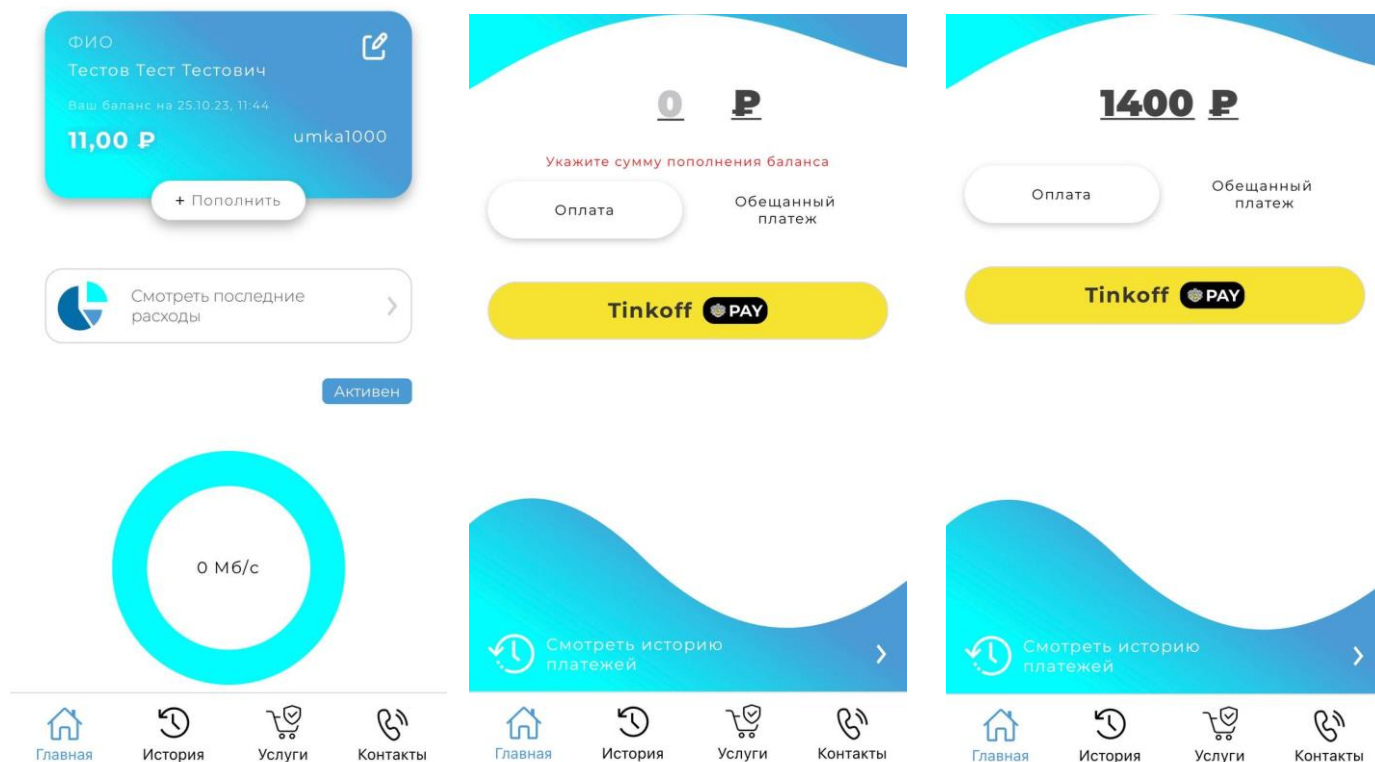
ФИО
Тестов Тест Тестович
Ваш баланс на 25.10.23, 11:44
11,00 ₽
umka1000
+ Пополнить

Смотреть последние расходы

Активен

0 Мб/с

Главная
История
Услуги
Контакты

0 ₽

Укажите сумму пополнения баланса

Оплата
Обещанный платеж

Tinkoff PAY

Смотреть историю платежей

Главная
История
Услуги
Контакты

1400 ₽

Оплата
Обещанный платеж

Tinkoff PAY

Смотреть историю платежей

Главная
История
Услуги
Контакты